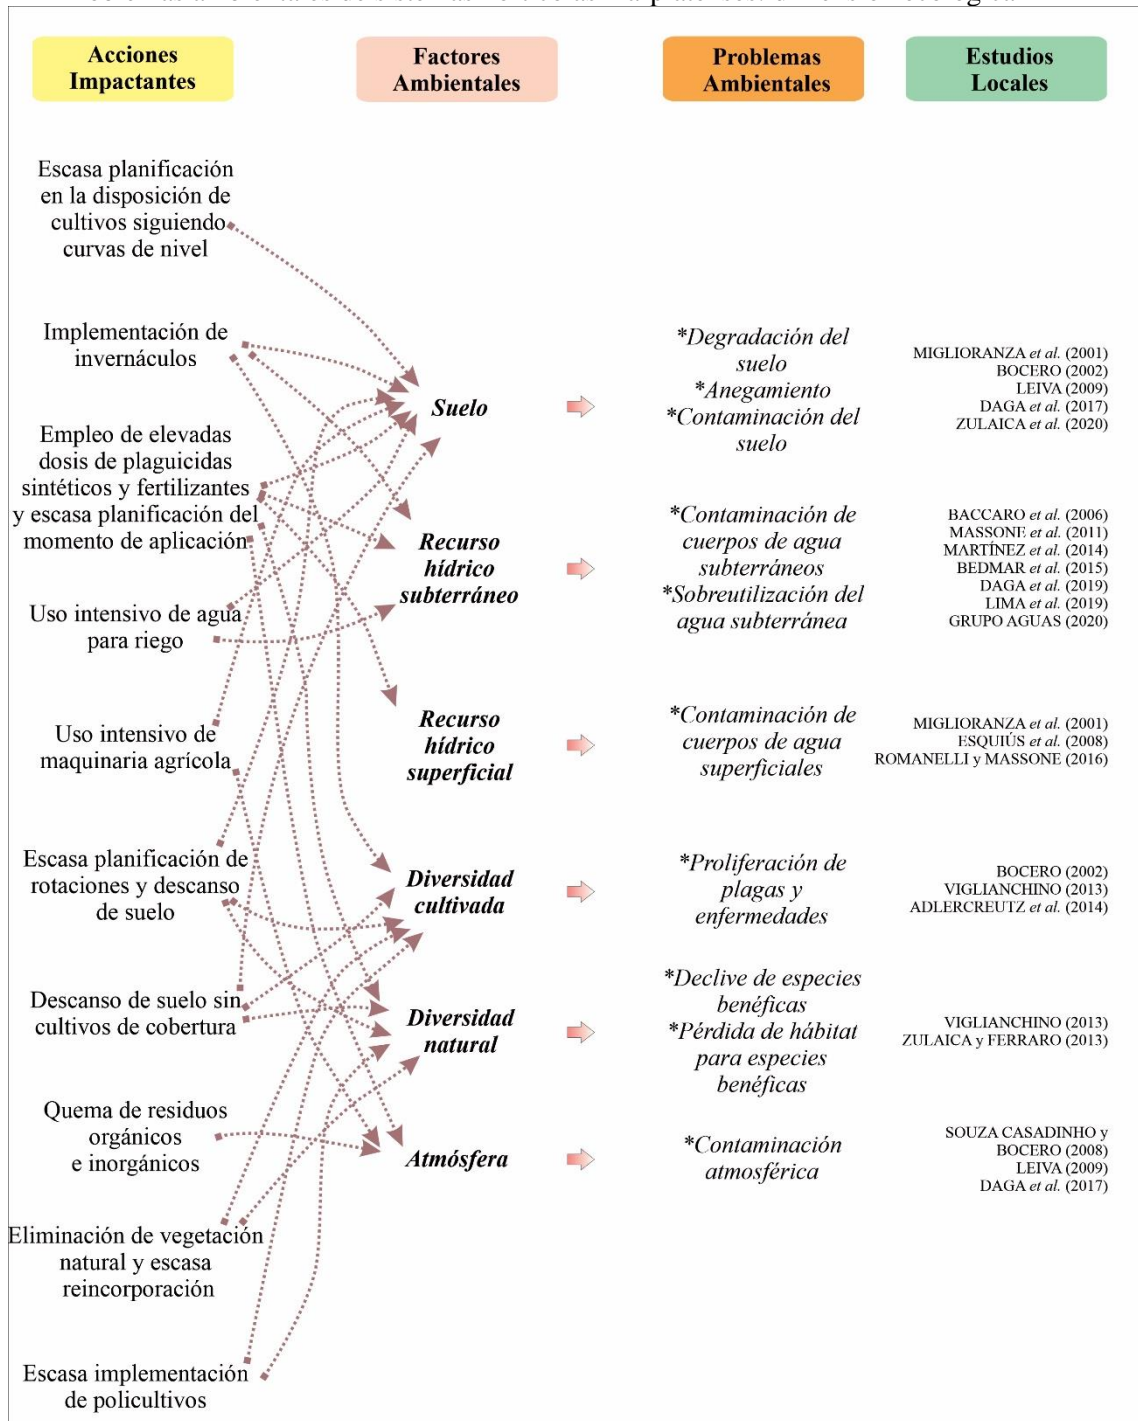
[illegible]

Acciones Impactantes

Factores Ambientales

Problemas Ambientales

Estudios Locales

Escasa planificación en la disposición de cultivos siguiendo curvas de nivel

Implementación de invernáculos

Empleo de elevadas dosis de plaguicidas sintéticos y fertilizantes y escasa planificación del momento de aplicación

Uso intensivo de agua para riego

Uso intensivo de maquinaria agrícola

Escasa planificación de rotaciones y descanso de suelo

Descanso de suelo sin cultivos de cobertura

Quema de residuos orgánicos e inorgánicos

Eliminación de vegetación natural y escasa reincorporación

Escasa implementación de policultivos

Suelo

*Degradación del suelo
*Anegamiento
*Contaminación del suelo

MIGLIORANZA et al. (2001)
BOCERO (2002)
LEIVA (2009)
DAGA et al. (2017)
ZULAICA et al. (2020)

Recurso hídrico subterráneo

*Contaminación de cuerpos de agua subterráneos
*Sobreutilización del agua subterránea

BACCARO et al. (2006)
MASSONE et al. (2011)
MARTÍNEZ et al. (2014)
BEDMAR et al. (2015)
DAGA et al. (2019)
LIMA et al. (2019)
GRUPO AGUAS (2020)

Recurso hídrico superficial

*Contaminación de cuerpos de agua superficiales

MIGLIORANZA et al. (2001)
ESQUIÚS et al. (2008)
ROMANELLI y MASSONE (2016)

Diversidad cultivada

*Proliferación de plagas y enfermedades

BOCERO (2002)
VIGLIANCHINO (2013)
ADLERCREUTZ et al. (2014)

Diversidad natural

*Declive de especies benéficas
*Pérdida de hábitat para especies benéficas

VIGLIANCHINO (2013)
ZULAICA y FERRARO (2013)

Atmósfera

*Contaminación atmosférica

SOUZA CASADINHO y BOCERO (2008)
LEIVA (2009)
DAGA et al. (2017)